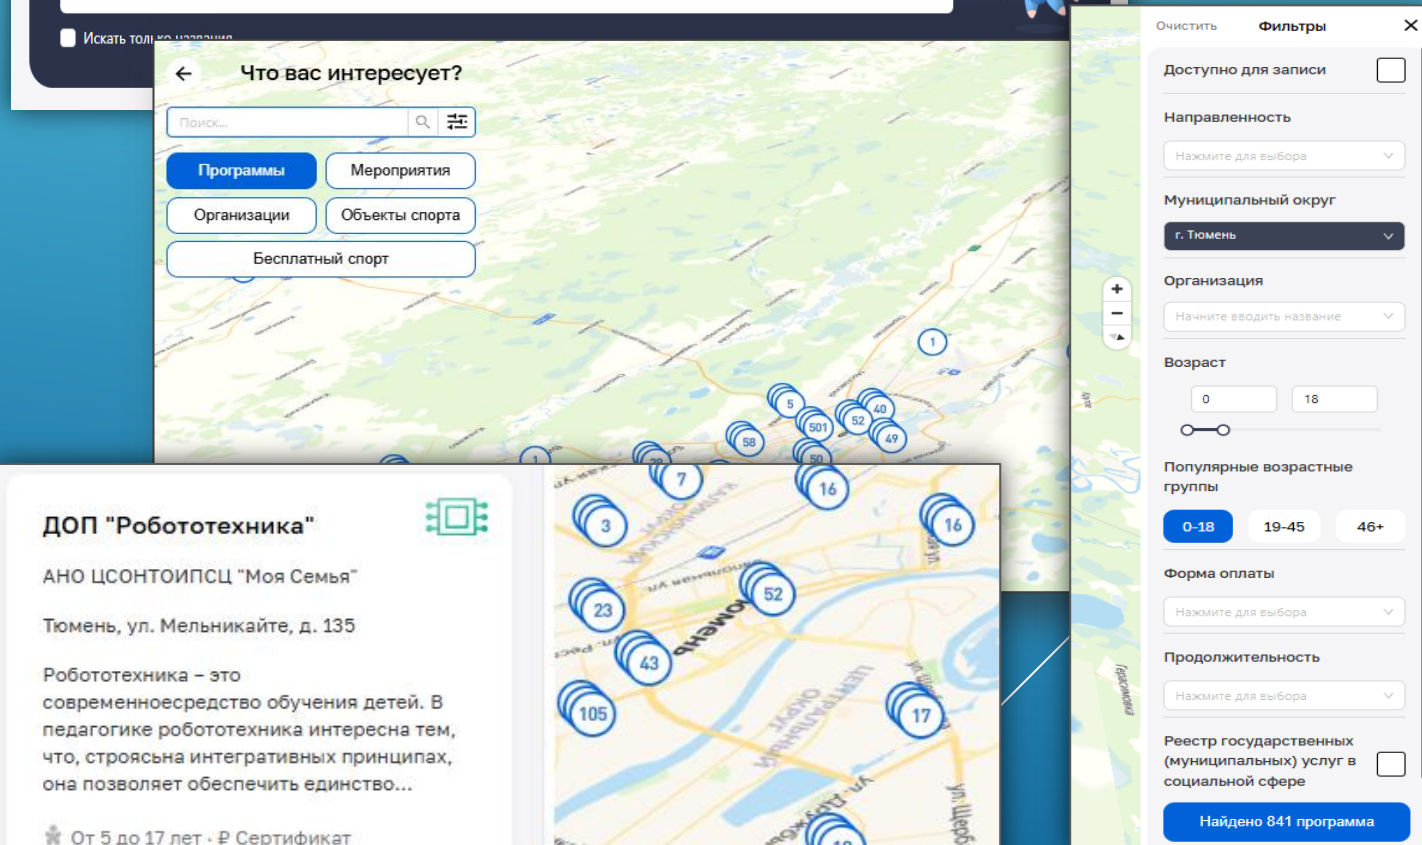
Искать тол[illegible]

Что вас интересует?

Поиск...

Программы
Мероприятия
Организации
Объекты спорта
Бесплатный спорт

1
5
501
52
40
49
58
50
1
7
16
16
3
52
23
43
105
17
Тюмень

ДОП "Робототехника"

АНО ЦСОНТОИПСЦ "Моя Семья"

Тюмень, ул. Мельникайте, д. 135

Робототехника – это современноесредство обучения детей. В педагогике робототехника интересна тем, что, строясьна интегративных принципах, она позволяет обеспечить единство...

От 5 до 17 лет · ₽ Сертификат

Очистить
Фильтры

Доступно для записи

Направленность
Нажмите для выбора

Муниципальный округ
г. Тюмень

Организация
Начните вводить название

Возраст
0
18

Популярные возрастные группы
0-18
19-45
46+

Форма оплаты
Нажмите для выбора

Продолжительность
Нажмите для выбора

Реестр государственных (муниципальных) услуг в социальной сфере

Найдено 841 программа